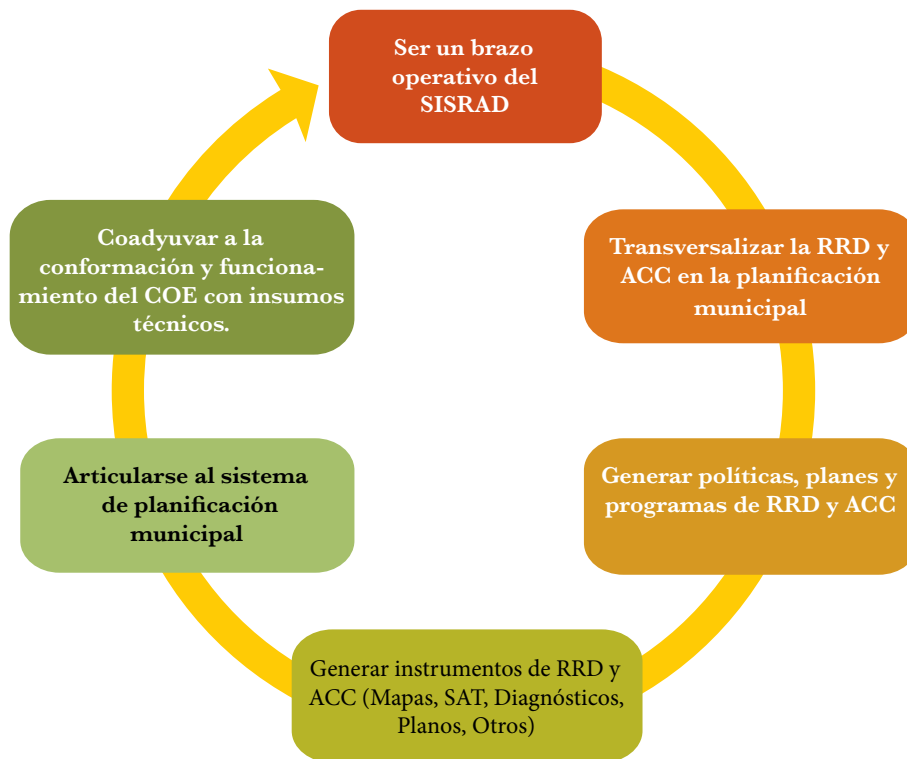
Ser un brazo operativo del SISRAD

Transversalizar la RRD y ACC en la planificación municipal

Generar políticas, planes y programas de RRD y ACC

Generar instrumentos de RRD y ACC (Mapas, SAT, Diagnósticos, Planos, Otros)

Articularse al sistema de planificación municipal

Coadyuvar a la conformación y funcionamiento del COE con insumos técnicos.